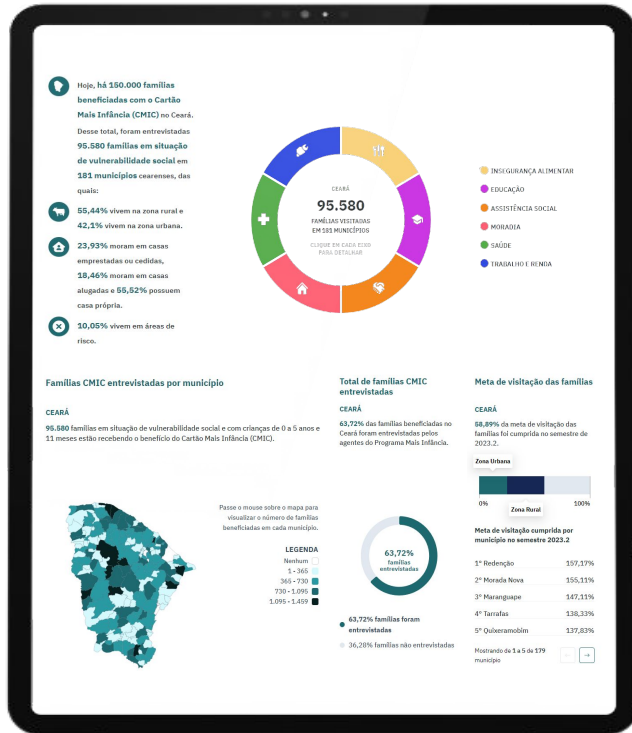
Hoje, há 150.000 famílias beneficiadas com o Cartão Mais Infância (CMIC) no Ceará. Desse total, foram entrevistadas 95.580 famílias em situação de vulnerabilidade social em 181 municípios cearenses, das quais:

55,44% vivem na zona rural e 42,1% vivem na zona urbana.

23,93% moram em casas emprestadas ou cedidas, 18,46% moram em casas alugadas e 55,52% possuem casa própria.

10,05% vivem em áreas de risco.

CEARÁ
95.580
FAMÍLIAS VISITADAS EM 181 MUNICÍPIOS
CLIQUE EM CADA ÍCONE PARA DETALHAR

INSEGURANÇA ALIMENTAR
EDUCAÇÃO
ASSISTÊNCIA SOCIAL
MORADIA
SAÚDE
TRABALHO E RENDA

Famílias CMIC entrevistadas por município

CEARÁ

95.580 famílias em situação de vulnerabilidade social e com crianças de 0 a 5 anos e 11 meses estão recebendo o benefício do Cartão Mais Infância (CMIC).

Passe o mouse sobre o mapa para visualizar o número de famílias beneficiadas em cada município.

LEGENDA
Nenhum
1 - 365
365 - 730
730 - 1.095
1.095 - 1.459

Total de famílias CMIC entrevistadas

CEARÁ

63,72% das famílias beneficiadas no Ceará foram entrevistadas pelos agentes do Programa Mais Infância.

63,72%
famílias entrevistadas

63,72% famílias foram entrevistadas
36,28% famílias não entrevistadas

Meta de visitação das famílias

CEARÁ

58,89% da meta de visitação das famílias foi cumprida no semestre de 2023.2.

Zona Urbana
Zona Rural
0%
100%

Meta de visitação cumprida por município no semestre 2023.2

| | |
|---|---|
| 1º Redenção | 157,17% |
| 2º Morada Nova | 155,11% |
| 3º Maranguape | 147,11% |
| 4º Tarrafas | 138,33% |
| 5º Quixeramobim | 137,83% |

Mostrando de 1 a 5 de 179 município